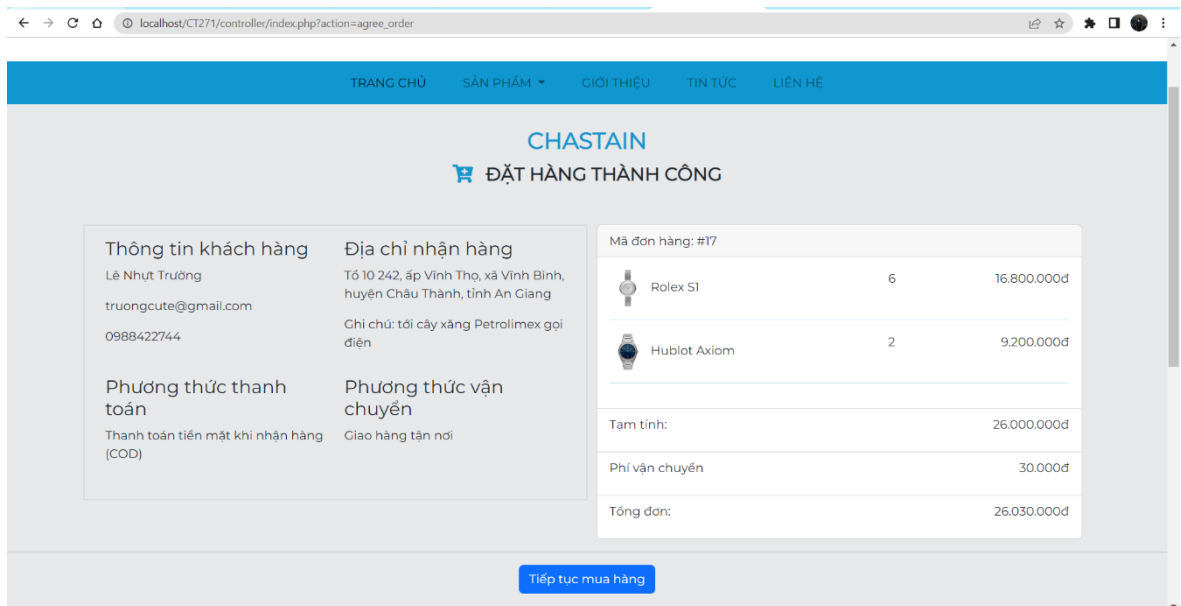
localhost/CT271/controller/index.php?action=agree_order

TRANG CHỦ SẢN PHẨM GIỚI THIỆU TIN TỨC LIÊN HỆ

CHASTAIN

ĐẶT HÀNG THÀNH CÔNG

Thông tin khách hàng

Lê Nhựt Trường

truongcute@gmail.com

0988422744

Địa chỉ nhận hàng

Tổ 10 242, ấp Vĩnh Thọ, xã Vĩnh Bình, huyện Châu Thành, tỉnh An Giang

Ghi chú: tới cây xăng Petrolimex gọi điện

Phương thức thanh toán

Thanh toán tiền mặt khi nhận hàng (COD)

Phương thức vận chuyển

Giao hàng tận nơi

Mã đơn hàng: #17

| Rolex S1 | 6 | 16.800.000đ |
|---|---|---|
| Hublot Axiom | 2 | 9.200.000đ |

Tạm tính: 26.000.000đ

Phí vận chuyển 30.000đ

Tổng đơn: 26.030.000đ

Tiếp tục mua hàng